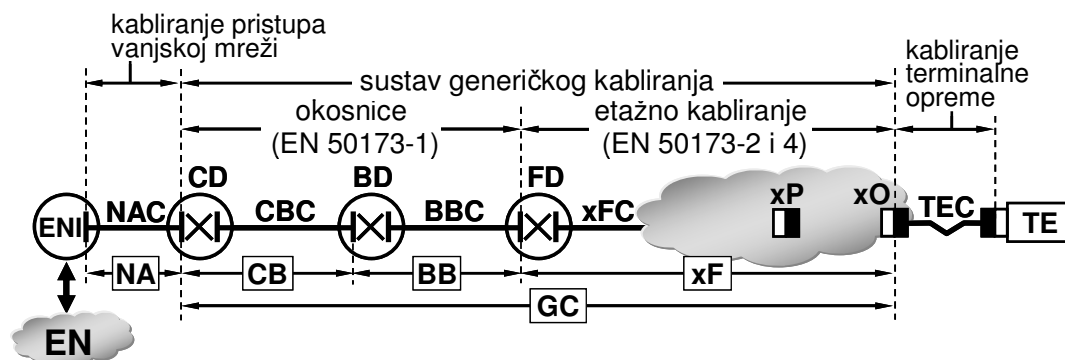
kabliranje pristupa vanjskoj mreži

sustav generičkog kabliranja

kabliranje terminalne opreme

okosnice (EN 50173-1)

etažno kabliranje (EN 50173-2 i 4)

CD

BD

FD

ENI

NAC

CBC

BBC

xFC

xP

xO

TEC

TE

NA

CB

BB

xF

GC

EN